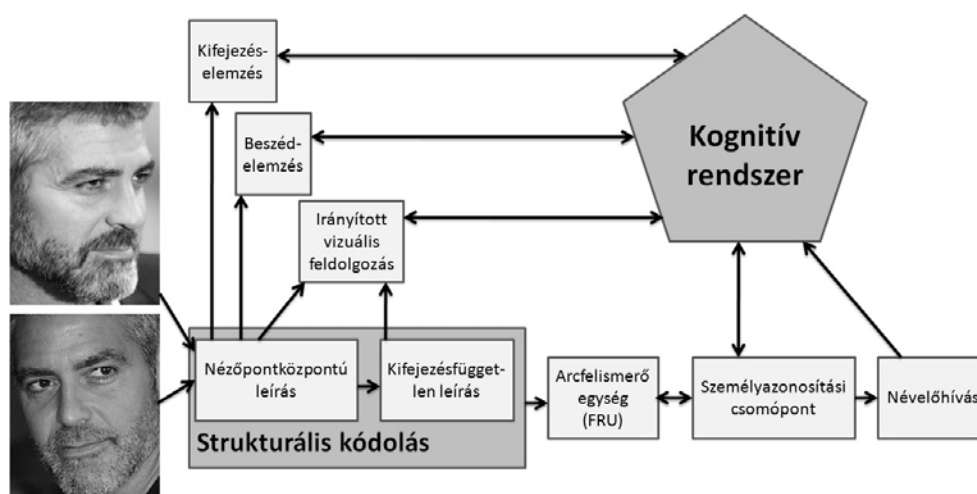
Kifejezéselemzés

Beszédelemzés

Irányított vizuális feldolgozás

Kognitív rendszer

Nézőpontközpontú leírás

Kifejezésfüggetlen leírás

Strukturális kódolás

Arcfelismerő egység (FRU)

Személyazonosítási csomópont

Névelőhívás